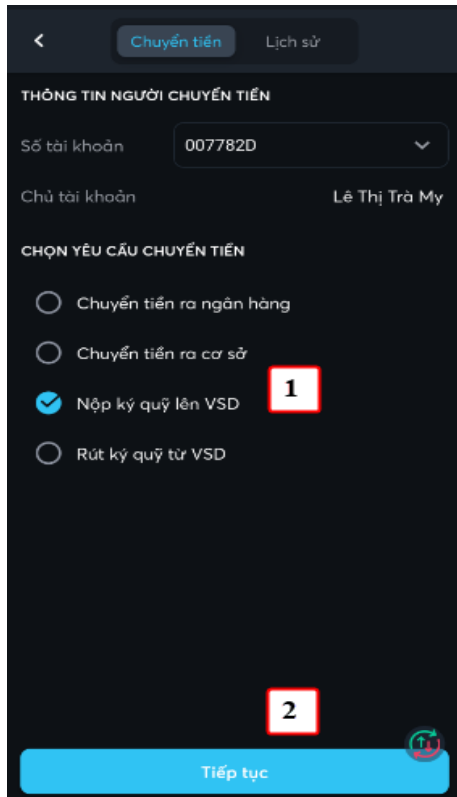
Chuyển tiền Lịch sử

THÔNG TIN NGƯỜI CHUYỂN TIỀN

Số tài khoản 007782D

Chủ tài khoản Lê Thị Trà My

CHỌN YÊU CẦU CHUYỂN TIỀN

Chuyển tiền ra ngân hàng

Chuyển tiền ra cơ sở

Nộp ký quỹ lên VSD

Rút ký quỹ từ VSD

1

2

Tiếp tục